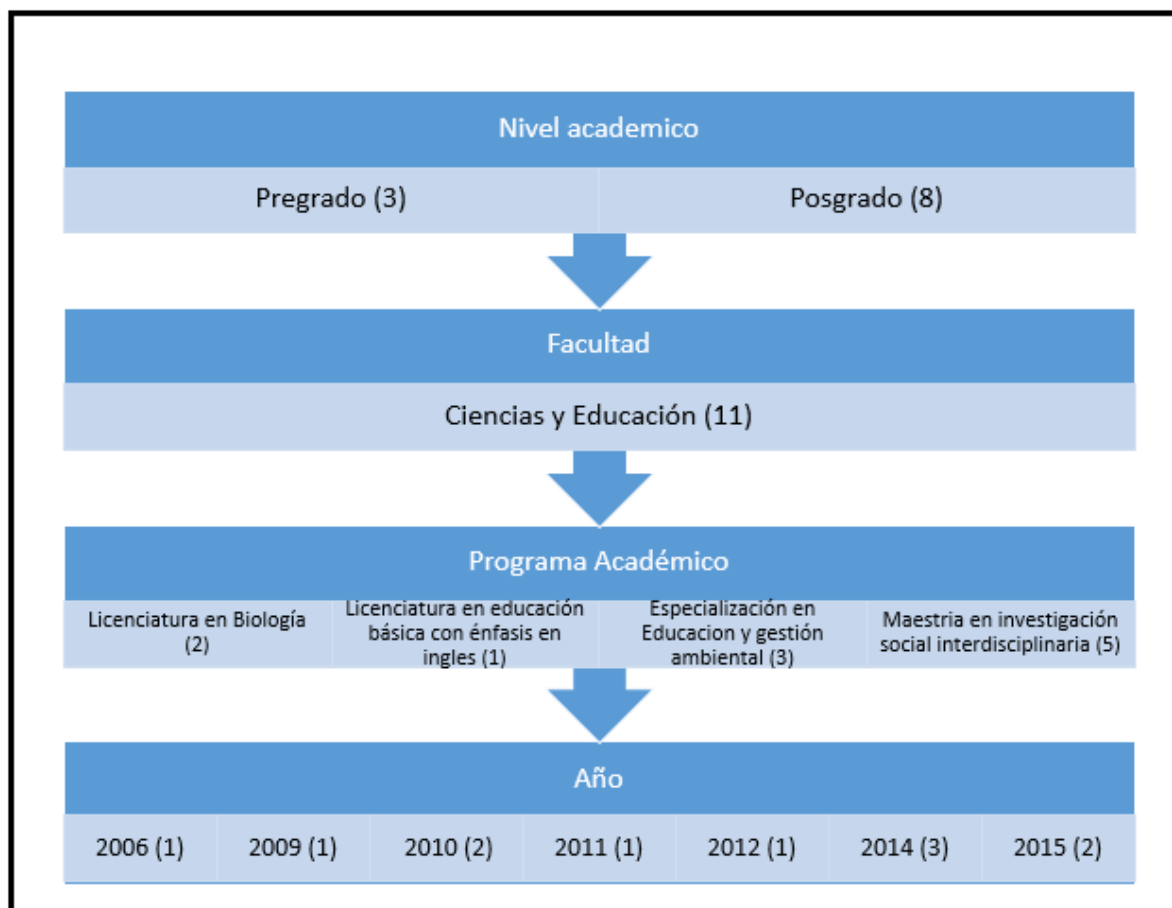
Nivel academico

| Pregrado (3) | Posgrado (8) |
|---|---|

Facultad

Ciencias y Educación (11)

Programa Académico

| Licenciatura en Biología (2) | Licenciatura en educación básica con énfasis en ingles (1) | Especialización en Educacion y gestión ambiental (3) | Maestria en investigación social interdisciplinaria (5) |
|---|---|---|---|

Año

| 2006 (1) | 2009 (1) | 2010 (2) | 2011 (1) | 2012 (1) | 2014 (3) | 2015 (2) |
|---|---|---|---|---|---|---|